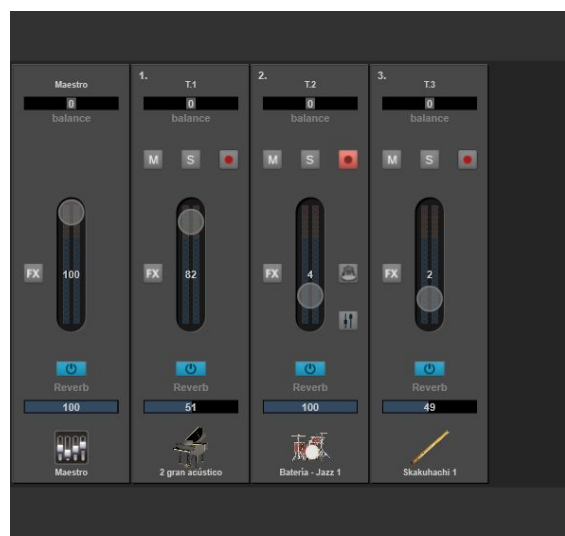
Maestro
0
balance

FX
100

Reverb
100

Maestro

1.
T.1
0
balance
M S

FX
82

Reverb
51

2 gran acústico

2.
T.2
0
balance
M S

FX
4

Reverb
100

Batería - Jazz 1

3.
T.3
0
balance
M S

FX
2

Reverb
49

Skakuhachi 1